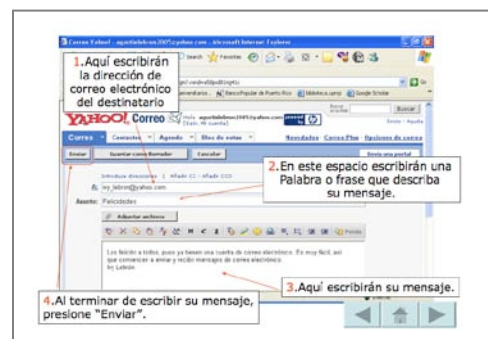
Correo Yahoo! - agustlebron2005@yahoo.com - Microsoft Internet Explorer

1.Aquí escribirán la dirección de correo electrónico del destinatario

Search Favorites

Go

Banco Popular de Puerto Rico Biblioteca.uprrp Google Scholar

YAHOO! Correo

Buscar

Correo Contactos Agenda Bloc de notas

Novedades Correo Plus Opciones de correo

Enviar Guardar como Borrador Cancelar

Envío una postal

2.En este espacio escribirán una Palabra o frase que describa su mensaje.

Para: ivy_lebron@yahoo.com

Asunto: Felicidades

Adjuntar archivos

Los felicito a todos, pues ya tienen una cuenta de correo electrónico. Es muy fácil, así que comencen a enviar y recibir mensajes de correo electrónico.
Ivy Lebrón

3.Aquí escribirán su mensaje.

4.Al terminar de escribir su mensaje, presione "Enviar".